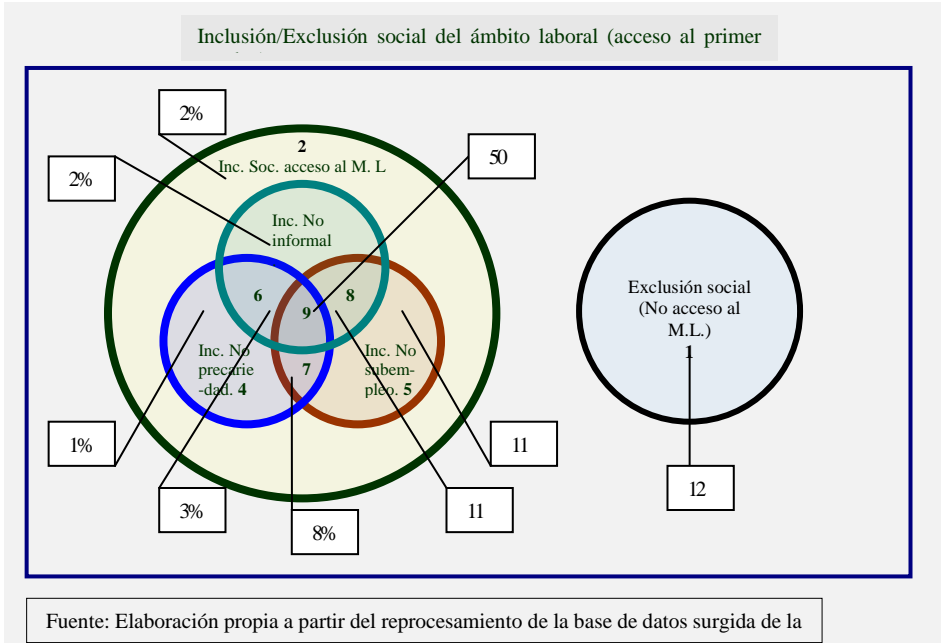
Inclusión/Exclusión social del ámbito laboral (acceso al primer

2%

2
Inc. Soc. acceso al M. L

2%

50

Inc. No informal

6

8

9

Inc. No precarie -dad. 4

7

Inc. No subem- pleo. 5

Exclusión social (No acceso al M.L.)
1

1%

11

3%

8%

11

12

Fuente: Elaboración propia a partir del reprocesamiento de la base de datos surgida de la